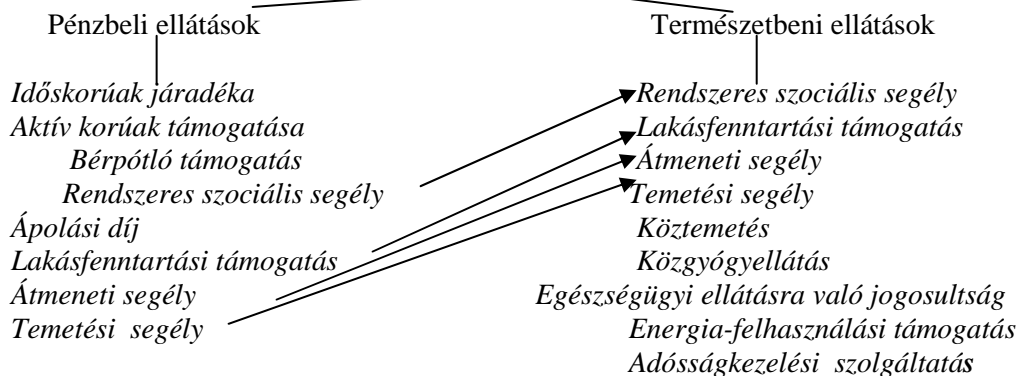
Pénzbeli ellátások

Időskorúak járadéka
Aktív korúak támogatása
Bérpótló támogatás
Rendszeres szociális segély
Ápolási díj
Lakásfenntartási támogatás
Átmeneti segély
Temetési segély

Természetbeni ellátások

Rendszeres szociális segély
Lakásfenntartási támogatás
Átmeneti segély
Temetési segély
Köztemetés
Közgyógyellátás
Egészségügyi ellátásra való jogosultság
Energia-felhasználási támogatás
Adósságkezelési szolgáltatás